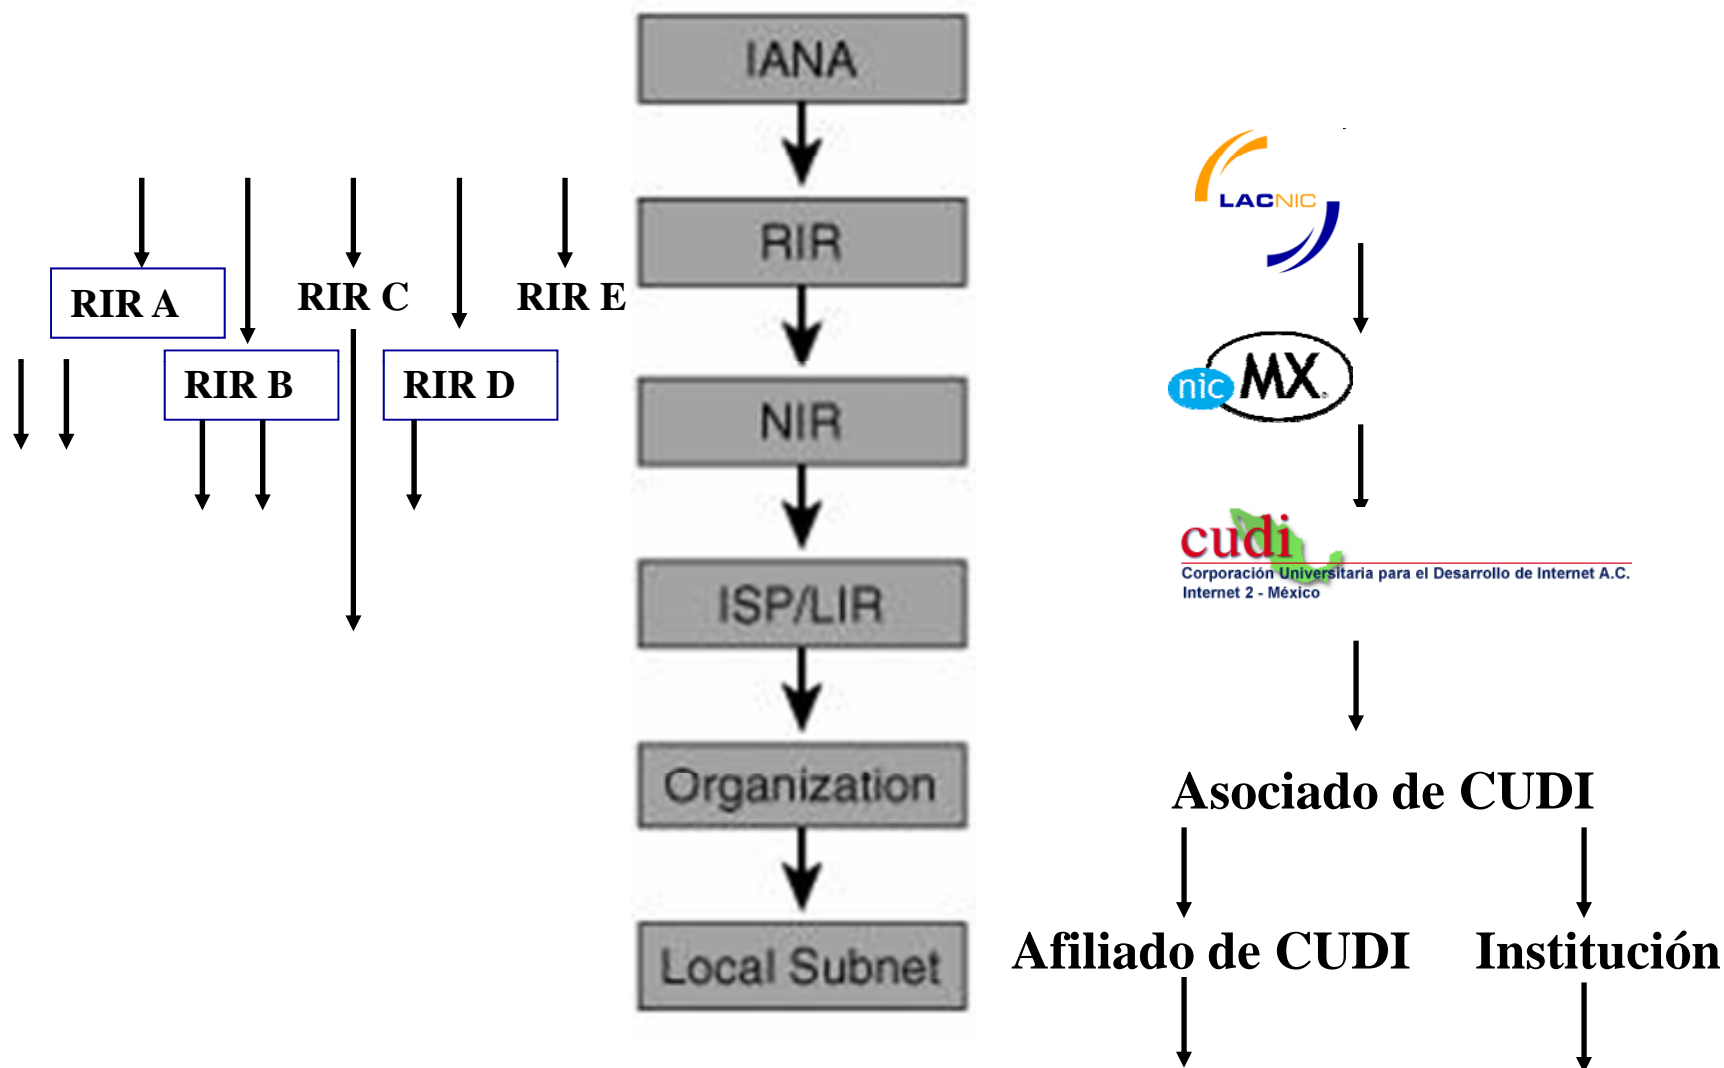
RIR A
RIR B
RIR C
RIR D
RIR E

IANA
RIR
NIR
ISP/LIR
Organization
Local Subnet

LACNIC
nic MX
cudi
Corporación Universitaria para el Desarrollo de Internet A.C.
Internet 2 - México

Asociado de CUDI
Afiliado de CUDI
Institución